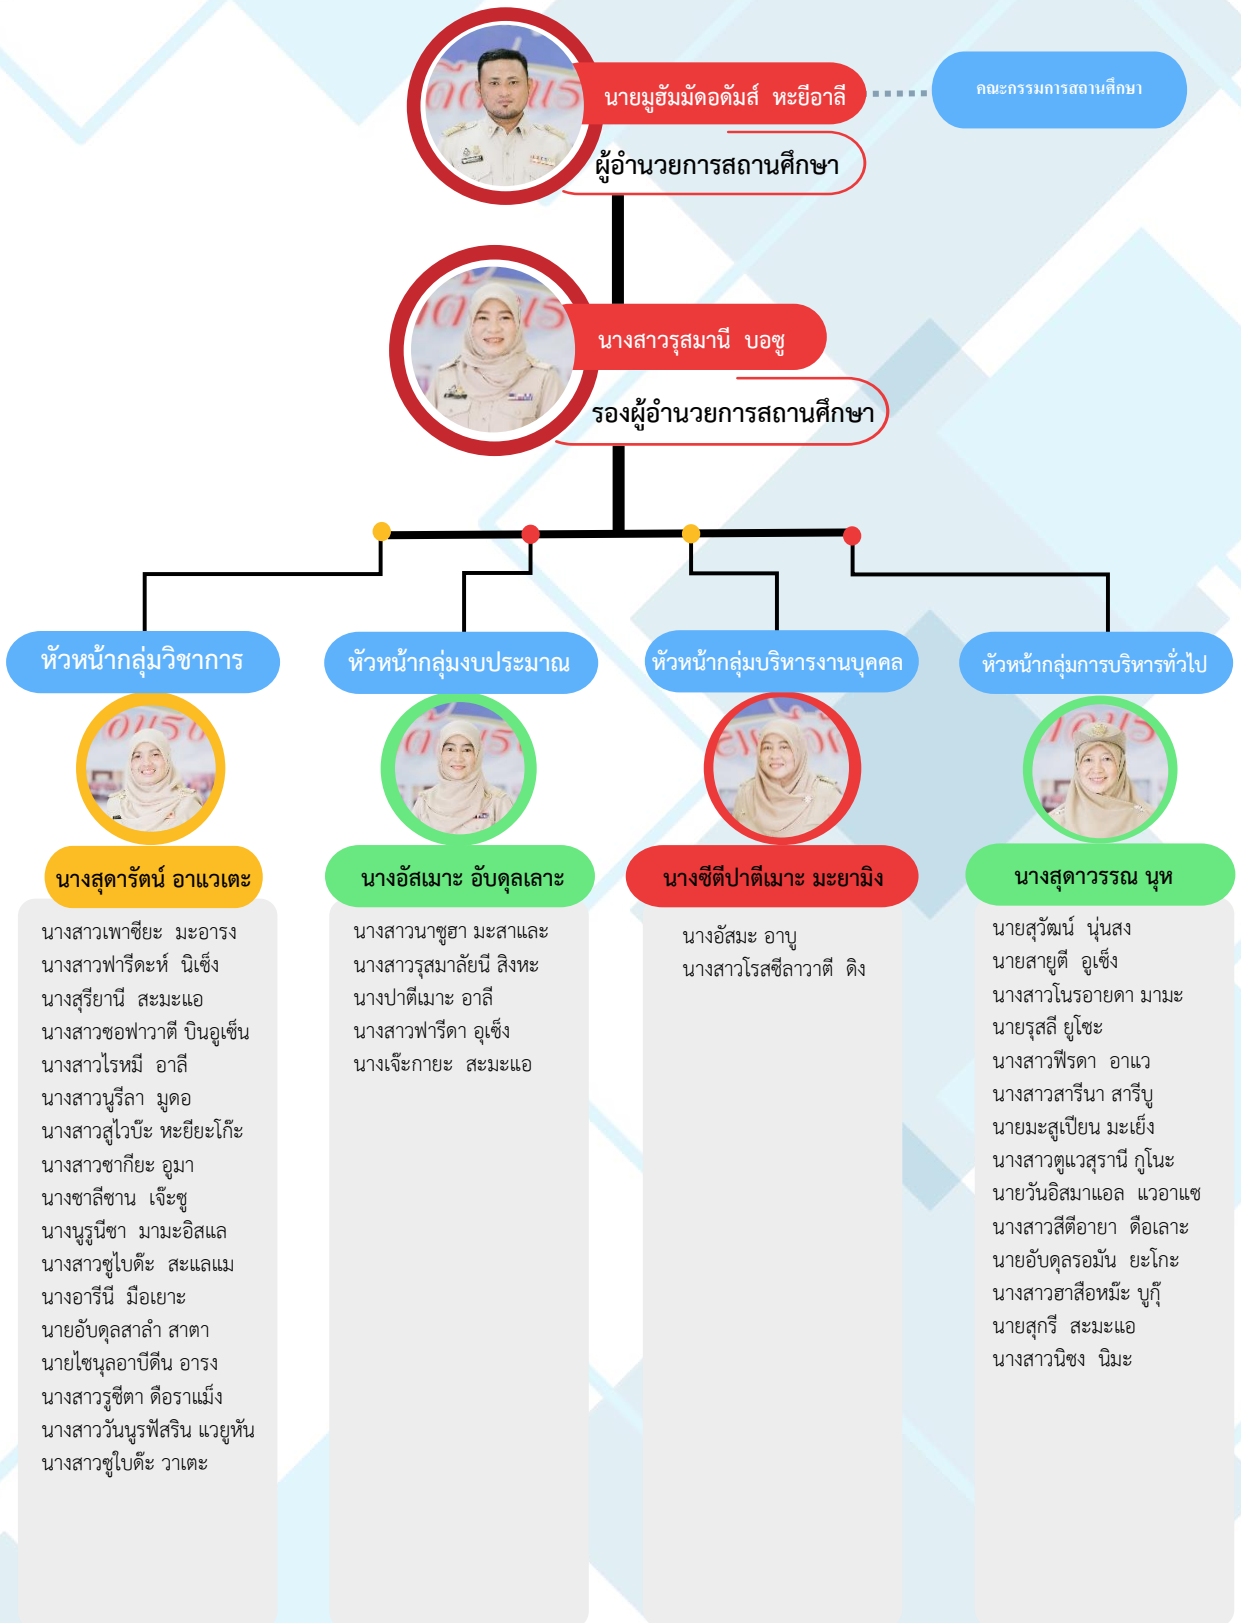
นายมูฮัมมัดอดัมส์ หะยีอาลี

คณะกรรมการสถานศึกษา

ผู้อำนวยการสถานศึกษา

นางสาวรุสมานี บอซู

รองผู้อำนวยการสถานศึกษา

หัวหน้ากลุ่มวิชาการ

หัวหน้ากลุ่มงบประมาณ

หัวหน้ากลุ่มบริหารงานบุคคล

หัวหน้ากลุ่มการบริหารทั่วไป

นางสุดารัตน์ อาแวเตะ

นางสาวเพาซียะ มะอารง
นางสาวฟารีดะห์ นิเซ็ง
นางสุรียานี สะมะแอ
นางสาวซอฟวาตี บินอูเซ็น
นางสาวไรหมี อาลี
นางสาวนูรีลา มูดอ
นางสาวสูไวบ๊ะ หะยียะโก๊ะ
นางสาวซากียะ อูมา
นางซาลีซาน เจ๊ะซู
นางนูรนีซา มามะอิสแล
นางสาวซูไบด๊ะ สะแลแม
นางอารีนี มือเยาะ
นายอับดุลสาลำ สาตา
นายไซนุลอาบีดีน อารง
นางสาวรูซีตา ดือราแม็ง
นางสาววันนูรฟัสริน แวยูหัน
นางสาวซูใบด๊ะ วาเตะ

นางอัสเมาะ อับดุลเลาะ

นางสาวนาซูฮา มะสาและ
นางสาวรุสมาลัยนี สิงหะ
นางปาตีเมาะ อาลี
นางสาวฟารีดา อูเซ็ง
นางเจ๊ะกายะ สะมะแอ

นางซีตีปาตีเมาะ มะยามิง

นางอัสมะ อาบู
นางสาวโรสซีลาวาตี ดิง

นางสุดาวรรณ นุห

นายสุวัฒน์ นุ่นสง
นายสายูตี อูเซ็ง
นางสาวโนรอายดา มามะ
นายรุสลี ยูโซะ
นางสาวฟีรดา อาแว
นางสาวสารีนา สารีบู
นายมะสูเปียน มะเย็ง
นางสาวตูแวสุรานี กูโนะ
นายวันอิสมาแอล แวอาแซ
นางสาวสีตีอายา ดือเลาะ
นายอับดุลรอมัน ยะโกะ
นางสาวฮาสือหมั๊ะ บูกู๊
นายสุกรี สะมะแอ
นางสาวนิซง นิมะ